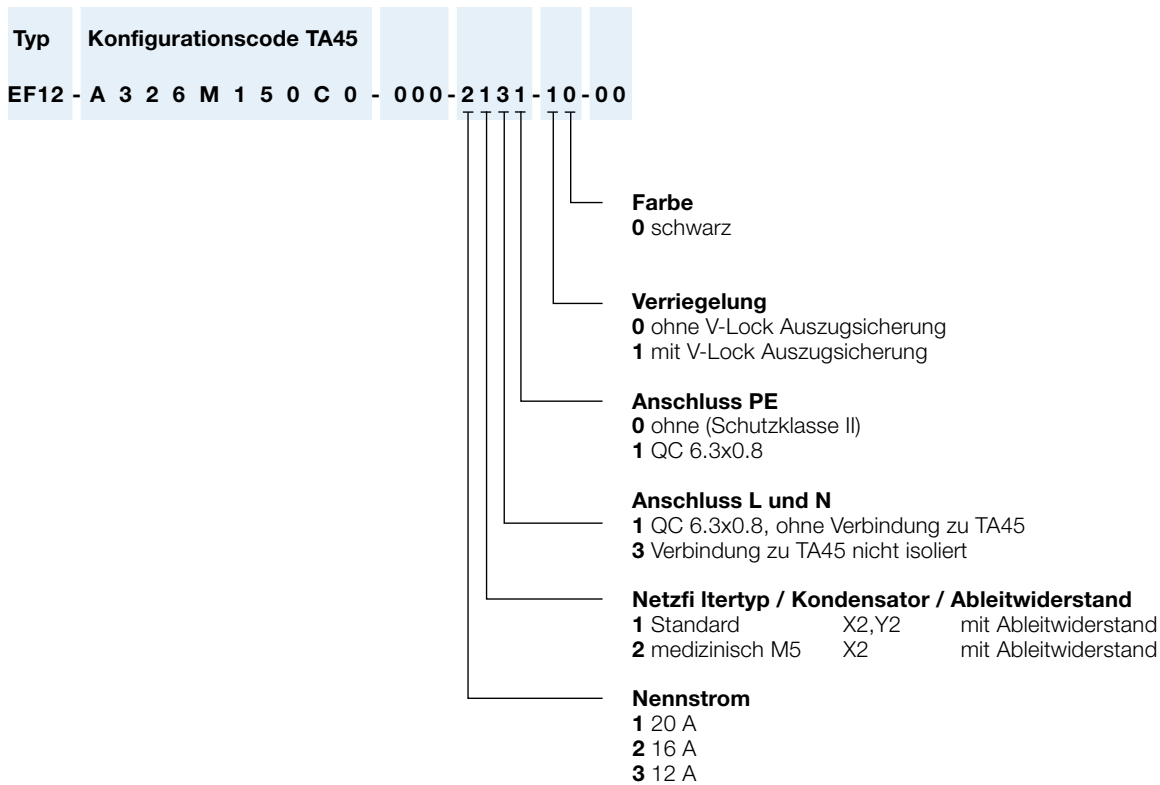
Typ Konfigurationscode TA45

EF12 - A 3 2 6 M 1 5 0 C 0 - 000 - 2 1 3 1 - 1 0 - 0 0

Farbe
0 schwarz

Verriegelung
0 ohne V-Lock Auszugsicherung
1 mit V-Lock Auszugsicherung

Anschluss PE
0 ohne (Schutzklasse II)
1 QC 6.3x0.8

Anschluss L und N
1 QC 6.3x0.8, ohne Verbindung zu TA45
3 Verbindung zu TA45 nicht isoliert

Netzfi ltertyp / Kondensator / Ableitwiderstand
1 Standard X2,Y2 mit Ableitwiderstand
2 medizinisch M5 X2 mit Ableitwiderstand

Nennstrom
1 20 A
2 16 A
3 12 A